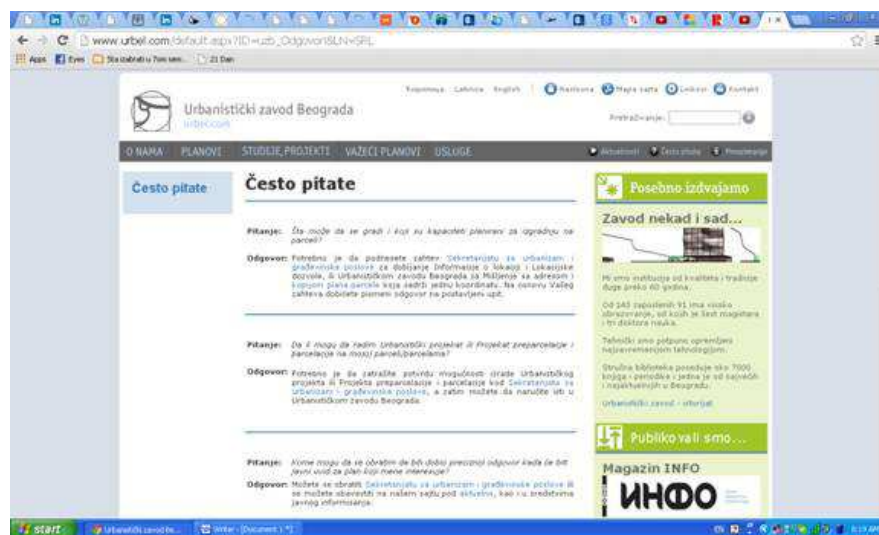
www.urbel.com/default.aspx?ID=uzb_OdgovoriSLN=SRL

Apps Eyes Sta izabrati u 7om sem... 21 Dan

Urbanistički zavod Beograda
urbel.com

Kopomoja Latinica English | Naslovna Mapa sajta Linkovi Kontakt

Pretraživanje:

O NAMA PLANOVI STUDIJE, PROJEKTI VAŽECI PLANOVI USLUGE

Aktuelnosti Često pitate Preuzimanje

Često pitate

Često pitate

Pitanje: Šta može da se gradi i koji su kapaciteti planirani za izgradnju na parceli?

Odgovor: Potrebno je da podnesete zahtev Sekretarijatu za urbanizam i građevinske poslove za dobijanje Informacije o lokaciji i Lokacijske dozvole, ili Urbanističkom zavodu Beograda za Mišljenje sa adresom i kopijom plana parcele koja sadrži jednu koordinatu. Na osnovu Vašeg zahteva dobićete pismeni odgovor na postavljeni upit.

Pitanje: Da li mogu da radim Urbanistički projekat ili Projekat preparcelacije i parcelacije na mojoj parceli/parcelama?

Odgovor: Potrebno je da zatražite potvrdu mogućnosti izrade Urbanističkog projekta ili Projekta preparcelacije i parcelacije kod Sekretarijata za urbanizam i građevinske poslove, a zatim možete da naručite isti u Urbanističkom zavodu Beograda.

Pitanje: Kome mogu da se obratim da bih dobio precizniji odgovor kada će biti javni uvid za plan koji mene interesuje?

Odgovor: Možete se obratiti Sekretarijatu za urbanizam i građevinske poslove ili se možete obavestiti na našem sajtu pod aktuelno, kao i u sredstvima javnog informisanja.

Posebno izdvajamo

Zavod nekad i sad...

Mi smo institucija od kvaliteta i tradicije duge preko 60 godina.

Od 143 zaposlenih 91 ima visoko obrazovanje, od kojih je šest magistara i tri doktora nauka.

Tehnički smo potpuno opremljeni najsavremenijom tehnologijom.

Stručna biblioteka poseduje oko 7000 knjiga i periodika i jedna je od najstarijih i najbogatijih u Beogradu.

Urbanistički zavod - intervju

Publikovali smo...

Magazin INFO

ИНФО

start Urbanistički zavod Be... Writer - [Document 1 *]